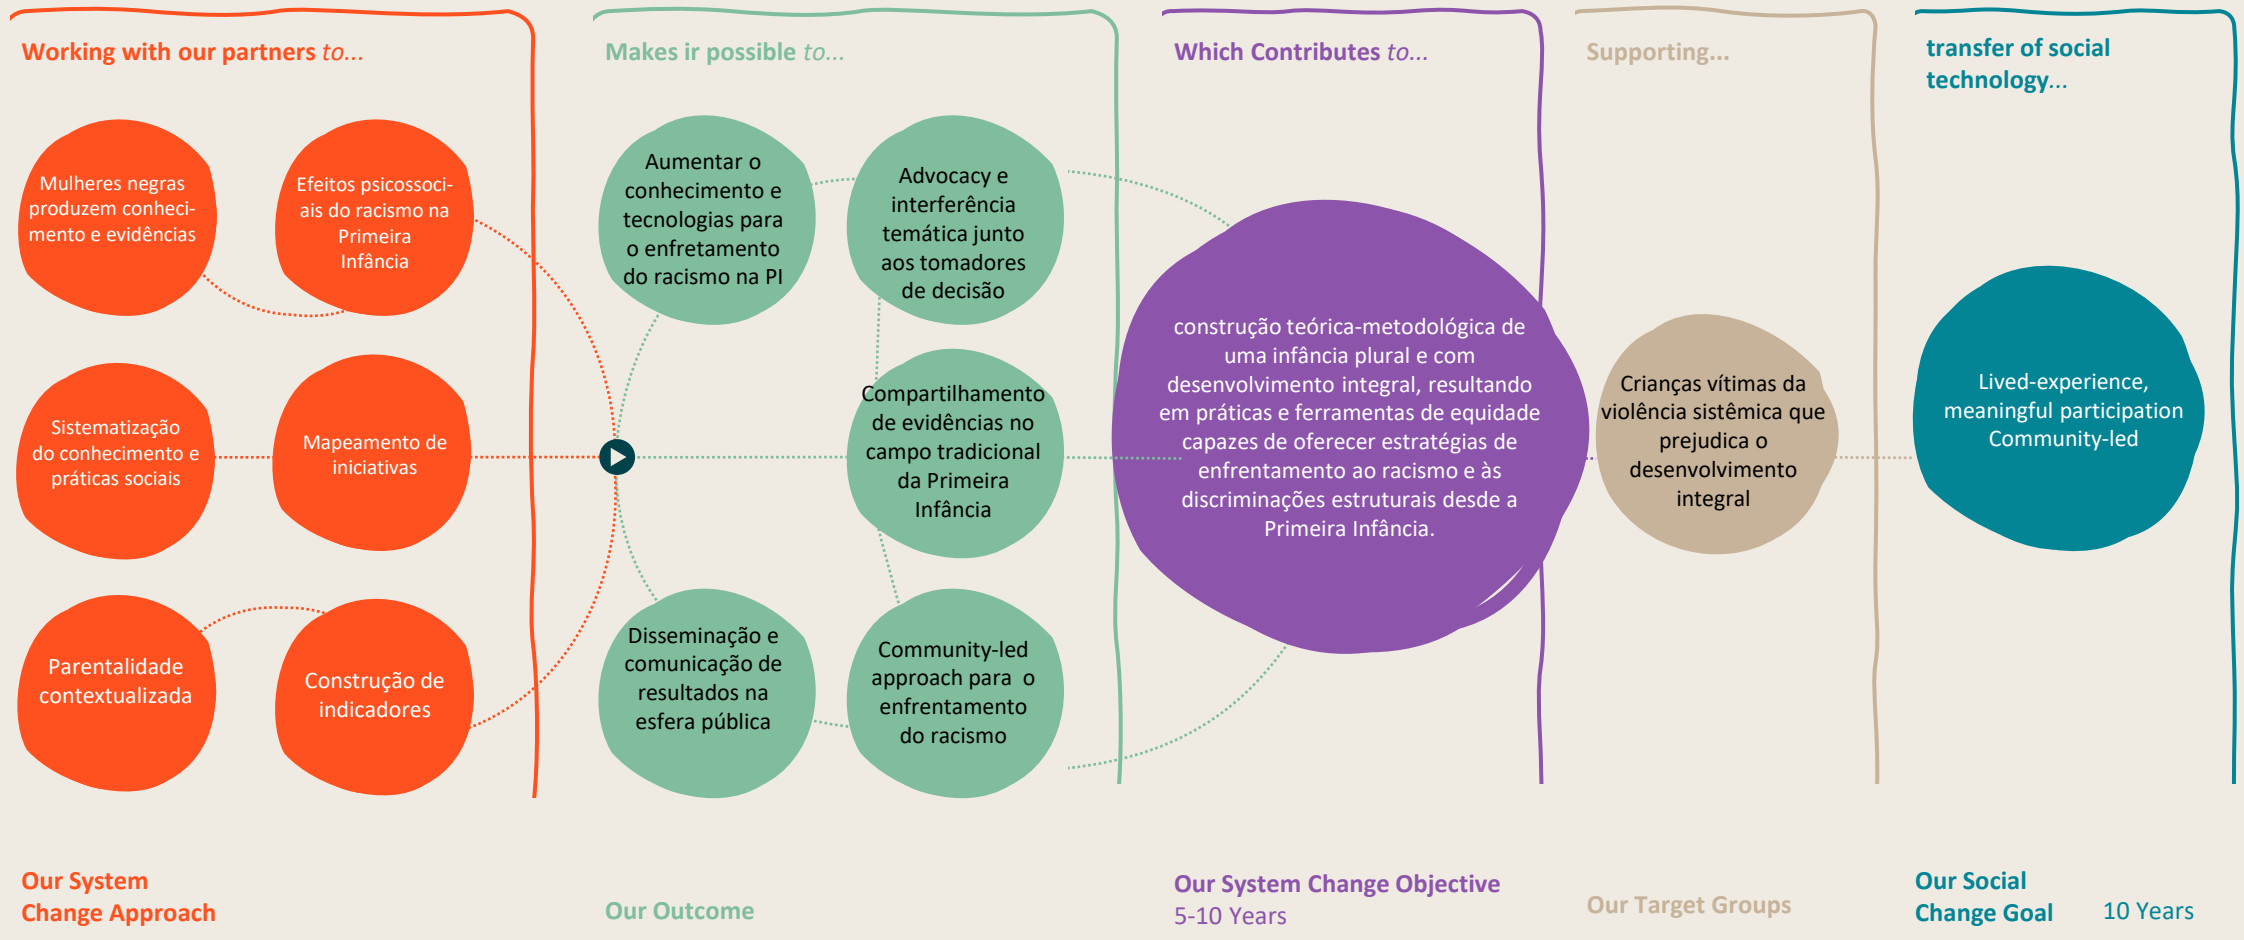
Working with our partners to...

Mulheres negras produzem conhecimento e evidências

Efeitos psicossociais do racismo na Primeira Infância

Sistematização do conhecimento e práticas sociais

Mapeamento de iniciativas

Parentalidade contextualizada

Construção de indicadores

Our System Change Approach

Makes ir possible to...

Aumentar o conhecimento e tecnologias para o enfretamento do racismo na PI

Advocacy e interferência temática junto aos tomadores de decisão

Compartilhamento de evidências no campo tradicional da Primeira Infância

Disseminação e comunicação de resultados na esfera pública

Community-led approach para o enfrentamento do racismo

Our Outcome

Which Contributes to...

construção teórica-metodológica de uma infância plural e com desenvolvimento integral, resultando em práticas e ferramentas de equidade capazes de oferecer estratégias de enfrentamento ao racismo e às discriminações estruturais desde a Primeira Infância.

Our System Change Objective
5-10 Years

Supporting...

Crianças vítimas da violência sistêmica que prejudica o desenvolvimento integral

Our Target Groups

transfer of social technology...

Lived-experience, meaningful participation Community-led

Our Social Change Goal

10 Years